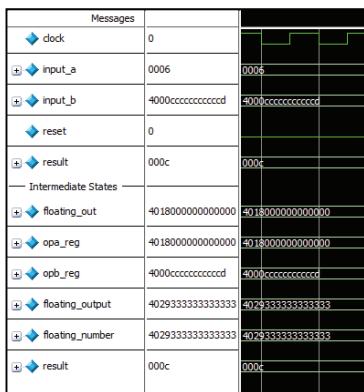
| Messages | | |
|---|---|---|
| clock | 0 | |
| input_a | 0006 | 0006 |
| input_b | 4000cccccccccccd | 4000cccccccccccd |
| reset | 0 | |
| result | 000c | 000c |
| Intermediate States | | |
| floating_out | 4018000000000000 | 4018000000000000 |
| opa_reg | 4018000000000000 | 4018000000000000 |
| opb_reg | 4000cccccccccccd | 4000cccccccccccd |
| floating_output | 4029333333333333 | 4029333333333333 |
| floating_number | 4029333333333333 | 4029333333333333 |
| result | 000c | 000c |